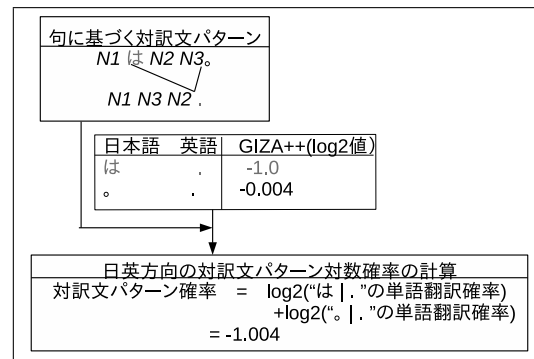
句に基づく対訳文パターン

N1 は N2 N3。

N1 N3 N2 .

| 日本語 | 英語 | GIZA++(log2値) |
|---|---|---|
| は | . | -1.0 |
| 。 | . | -0.004 |

日英方向の対訳文パターン対数確率の計算

対訳文パターン確率 = log2("は | . "の単語翻訳確率)
+log2("。| . "の単語翻訳確率)
= -1.004